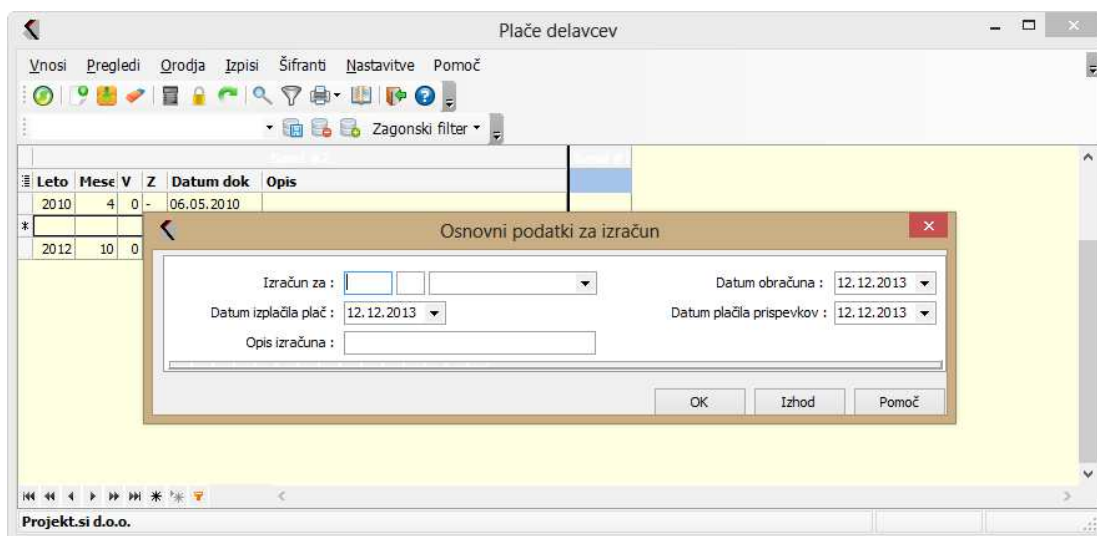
Plače delavcev

Vnosi Pregledi Orodja Izpisi Šifranti Nastavitve Pomoč

Zagonski filter

| Leto | Mese | V | Z | Datum dok | Opis |
|---|---|---|---|---|---|
| 2010 | 4 | 0 | - | 06.05.2010 | |
| | | | | | |
| 2012 | 10 | 0 | | | |

Osnovni podatki za izračun

Izračun za :

Datum obračuna : 12.12.2013

Datum izplačila plač : 12.12.2013

Datum plačila prispevkov : 12.12.2013

Opis izračuna :

OK Izhod Pomoč

Projekt.si d.o.o.